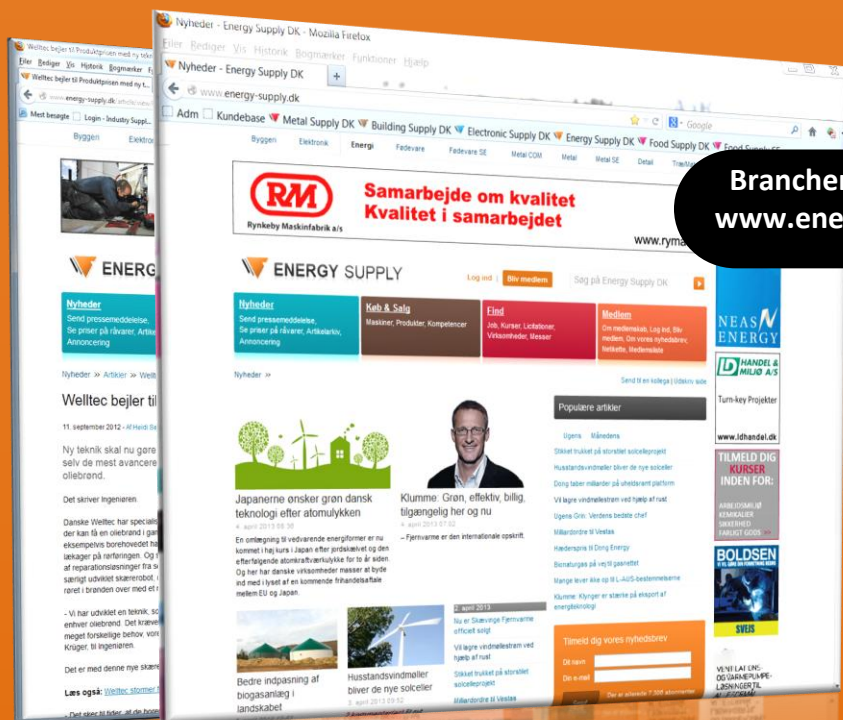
Welltec bejler til Produktprisen med ny tekn

Filer Rediger Vis Historik Bogmærker F

Welltec bejler til Produktprisen med ny t...

www.energy-supply.dk/article/view/

Mest besøgte Login - Industry Suppl...

Byggen Elektron

ENERG

Nyheder
Send pressemeddelelse, Se priser på råvarer, Artikel Annoncering

Nyheder » Artikler » Wellt

Welltec bejler til

11. september 2012 - Af Heidi Be

Ny teknik skal nu gøre selv de mest avancere oliebrønd.

Det skriver Ingeniøren.

Danske Welltec har specialis der kan få en oliebrønd i gan eksempelvis borehovedet har lækager på rørføringen. Og i af reparationsløsninger fra s særligt udviklet skærerobot. røret i brønden over med et r

- Vi har udviklet en teknik, so enhver oliebrønd. Det kræve meget forskellige behov, vore Krüger, til ingeniøren.

Det er med denne nye skære

Læs også: Welltec stormer b

- Det sker til tider, at de bore

Nyheder - Energy Supply DK - Mozilla Firefox

Filer Rediger Vis Historik Bogmærker Funktioner Hjælp

Nyheder - Energy Supply DK +

www.energy-supply.dk

Google

Adm Kundebase Metal Supply DK Building Supply DK Electronic Supply DK Energy Supply DK Food Supply DK Food Supply SE

Byggen Elektronik Energi Fødevare Fødevare SE Metal.COM Metal Metal SE Detail

RM Rynkeby Maskinfabrik a/s

Samarbejde om kvalitet
Kvalitet i samarbejdet

www.ryma

Brancher
www.ene

ENERGY SUPPLY

Log ind | Bliv medlem Søg på Energy Supply DK

Nyheder
Send pressemeddelelse, Se priser på råvarer, Artikelarkiv, Annoncering

Køb & Salg
Maskiner, Produkter, Kompetencer

Find
Job, Kurser, Licitationer, Virksomheder, Messer

Medlem
Om medlemskab, Log ind, Bliv medlem, Om vores nyhedsbrev, Netkette, Medlemsliste

Nyheder »

Send til en kollega | Udskriv side

Japanerne ønsker grøn dansk teknologi efter atomulykken
4. april 2013 08:38

En omlægning til vedvarende energiformer er nu kommet i høj kurs i Japan efter jordskælvet og den efterfølgende atomkraftværkulykke for to år siden. Og her har danske virksomheder masser at byde ind med i lyset af en kommende frihandelsaftale mellem EU og Japan.

Klumme: Grøn, effektiv, billig, tilgængelig her og nu
4. april 2013 07:02

– Fjernvarme er den internationale opskrift.

Populære artikler

Ugens Månedens

Stikket trukket på storstilet solcelleprojekt
Husstandsvindmøller bliver de nye solceller
Dong taber milliarder på uheldsramt platform
Vil lagre vindmøllestrøm ved hjælp af rust
Ugens Grin: Verdens bedste chef
Milliardordre til Vestas
Hæderspris til Dong Energy
Biomatugas på vej til gaslettet
Mange lever ikke op til L-AUS-bestemmelserne
Klumme: Klynger er stærke på eksport af energiteknologi

Tilmeld dig vores nyhedsbrev
Dit navn
Din e-mail

Bedre indpasning af biogasanlæg i landskabet

Husstandsvindmøller bliver de nye solceller
3. april 2013 09:52

2. april 2013
Nu er Skævinge Fjernvarme officielt solgt
Vil lagre vindmøllestrøm ved hjælp af rust
Stikket trukket på storstilet solcelleprojekt
Milliardordre til Vestas

NEAS ENERGY

HANDEL & MILJØ A/S
Turn-key Projekter
www.ldhandel.dk

TILMELD DIG KURSER INDEN FOR:
ARBEJDSMILJØ KEMIKALIER SIKKERHED FARLIGT GODS

BOLDSEN
SVEIS

VENTILATIONS- OG VARMEPUMPE-LØSNINGER TIL